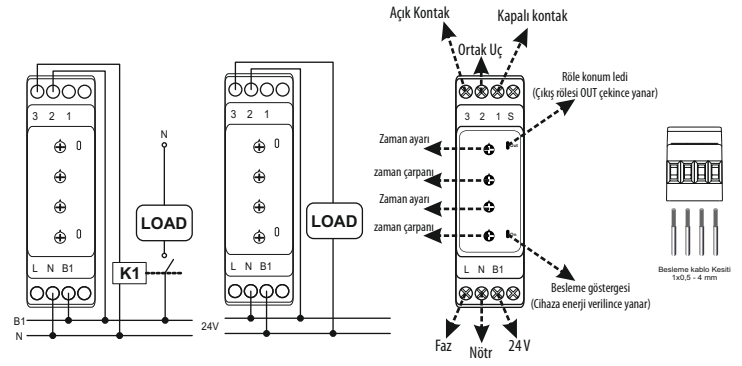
Açık Kontak
Kapalı kontak
Ortak Uç

3 2 1
0
0
N
LOAD
K1
L N B1
B1
N

3 2 1
0
0
LOAD
L N B1
24V

3 2 1 S
Röle konum ledi
(Çıkış rölesi OUT çekince yanar)
Zaman ayarı
zaman çarpanı
Zaman ayarı
zaman çarpanı
L N B1
Besleme göstergesi
(Cihaza enerji verilince yanar)
Faz
Nötr
24 V

Besleme kablo Kesiti
1x0,5 - 4 mm